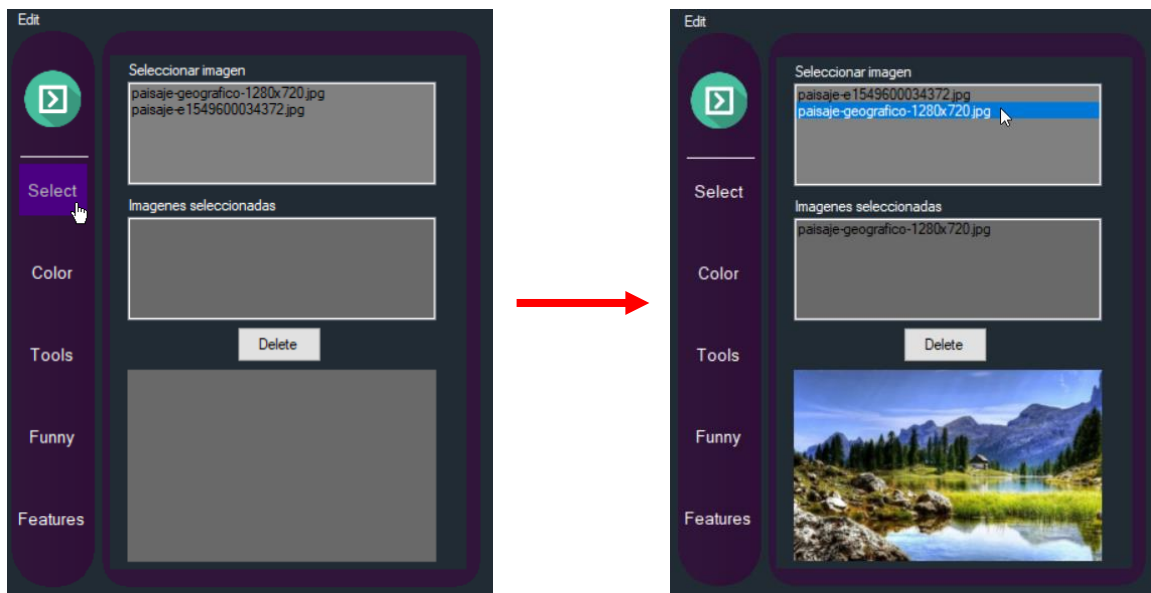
Edit

Select

Color

Tools

Funny

Features

Seleccionar imagen

paisaje-geografico-1280x720.jpg
paisaje-e1549600034372.jpg

Imagenes seleccionadas

Delete

Edit

Select

Color

Tools

Funny

Features

Seleccionar imagen

paisaje-e1549600034372.jpg
paisaje-geografico-1280x720.jpg

Imagenes seleccionadas

paisaje-geografico-1280x720.jpg

Delete